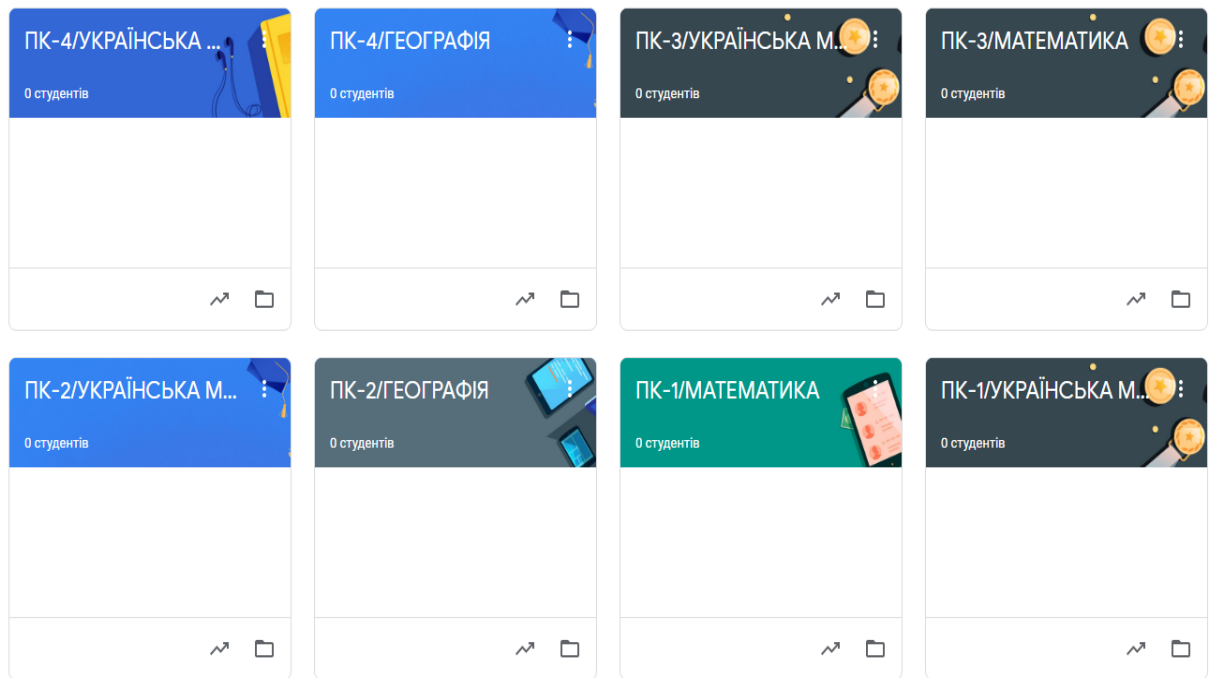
ПК-4/УКРАЇНСЬКА ...
0 студентів

ПК-4/ГЕОГРАФІЯ
0 студентів

ПК-3/УКРАЇНСЬКА М...
0 студентів

ПК-3/МАТЕМАТИКА
0 студентів

ПК-2/УКРАЇНСЬКА М...
0 студентів

ПК-2/ГЕОГРАФІЯ
0 студентів

ПК-1/МАТЕМАТИКА
0 студентів

ПК-1/УКРАЇНСЬКА М...
0 студентів